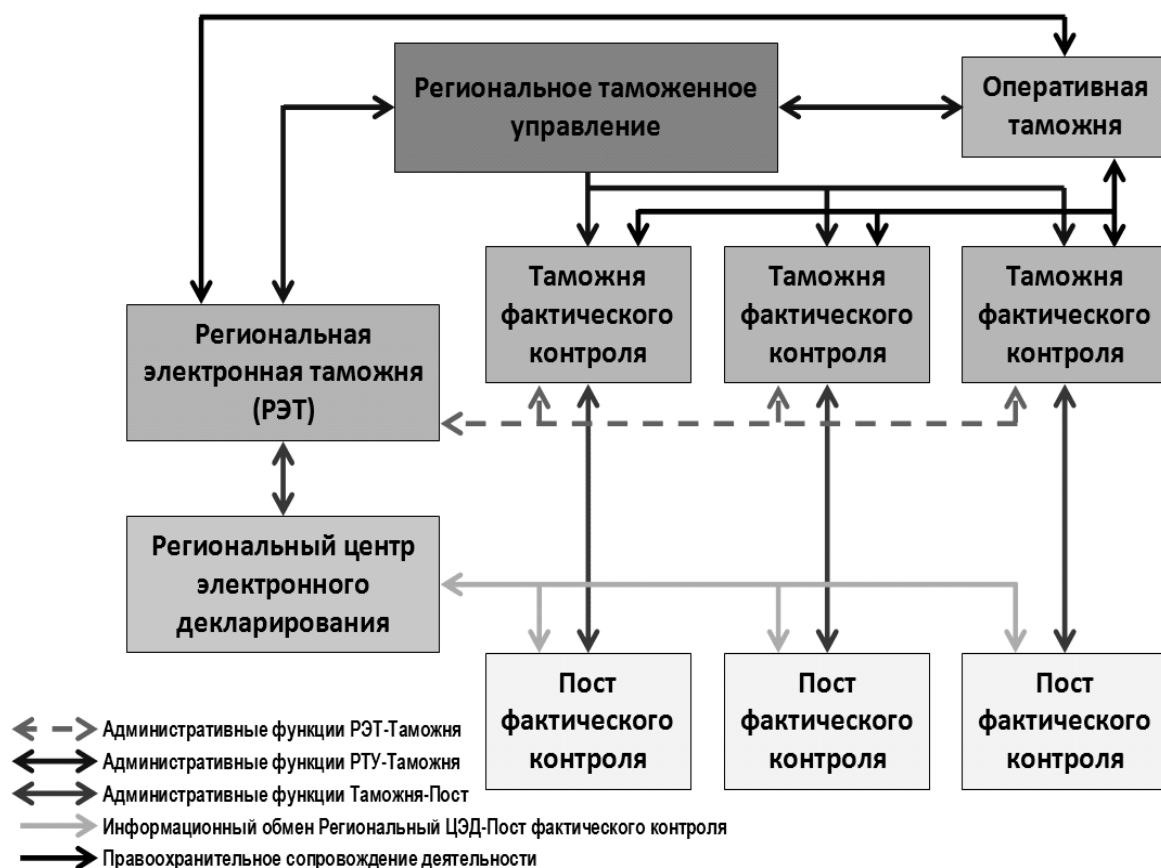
Региональное таможенное управление

Оперативная таможня

Таможня фактического контроля

Таможня фактического контроля

Таможня фактического контроля

Региональная электронная таможня (РЭТ)

Региональный центр электронного декларирования

Пост фактического контроля

Пост фактического контроля

Пост фактического контроля

Административные функции РЭТ-Таможня
Административные функции РТУ-Таможня
Административные функции Таможня-Пост
Информационный обмен Региональный ЦЭД-Пост фактического контроля
Правоохранительное сопровождение деятельности